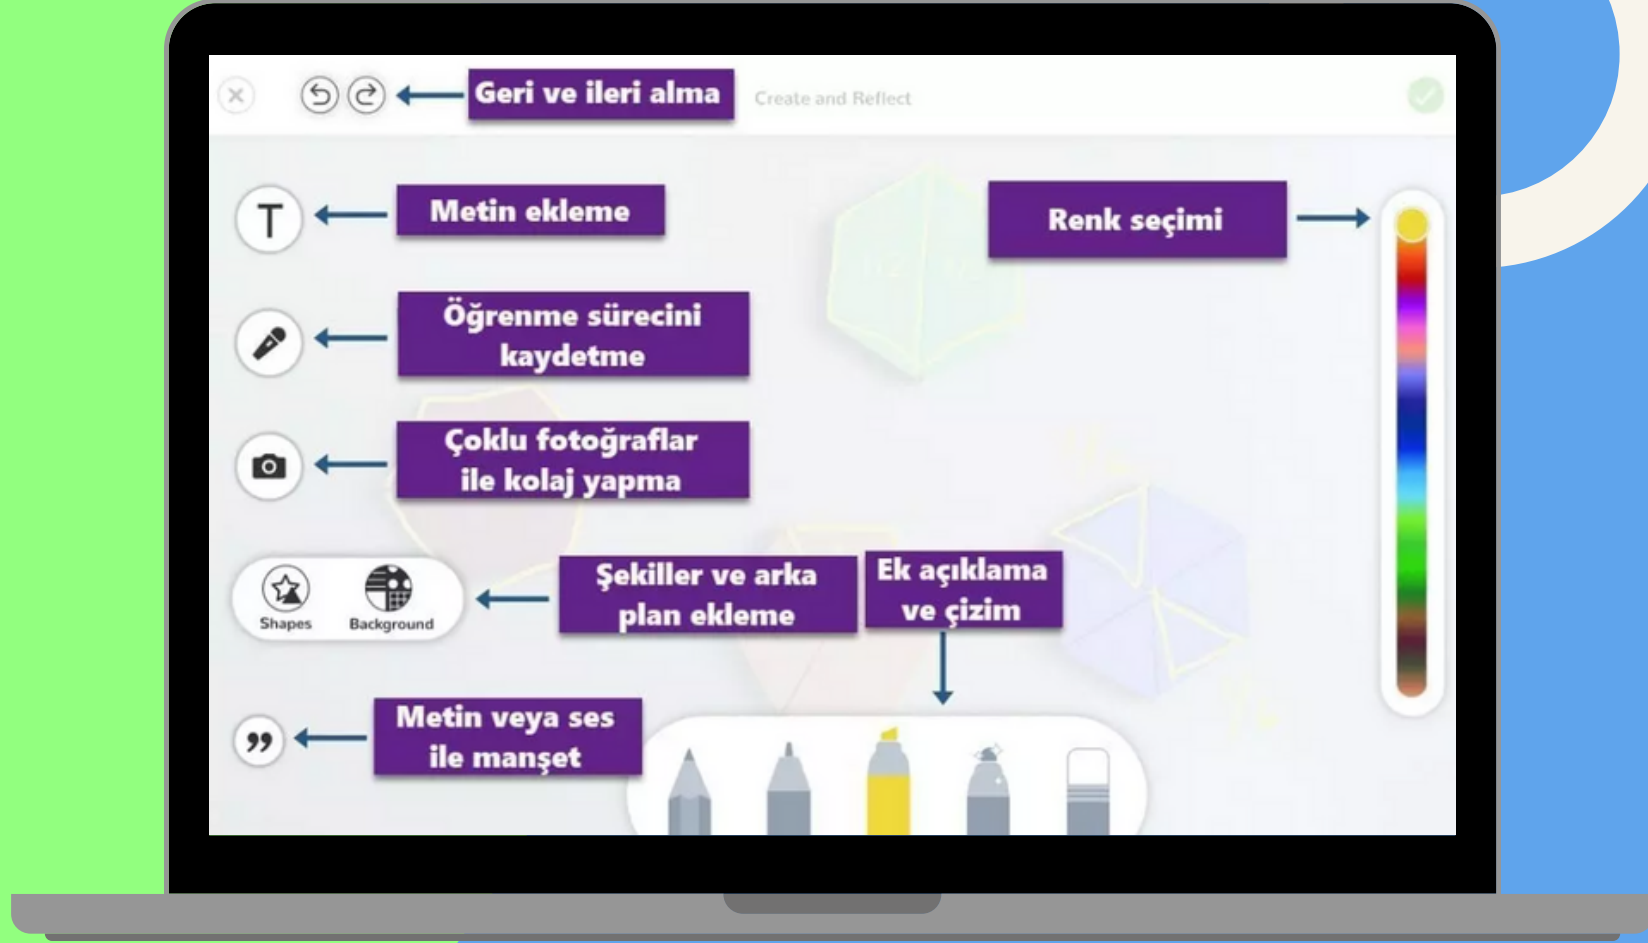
Geri ve ileri alma

Create and Reflect

T

Metin ekleme

Renk seçimi

Öğrenme sürecini kaydetme

Çoklu fotoğraflar ile kolaj yapma

Shapes

Background

Şekiller ve arka plan ekleme

Ek açıklama ve çizim

Metin veya ses ile manşet